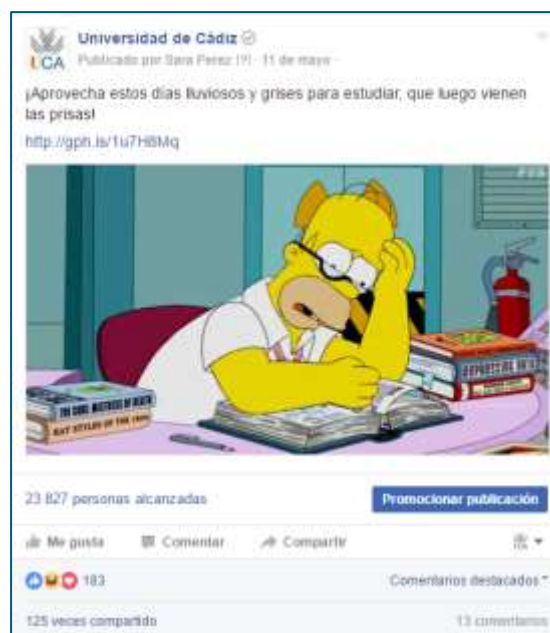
UCA

Universidad de Cádiz
Publicado por Sara Perez [?] · 11 de mayo

¡Aprovecha estos días lluviosos y grises para estudiar, que luego vienen las prisas!
http://gph.is/1u7H8Mq

THE COMIC HISTORY OF HEALTH
HAT STYLES OF THE 1960s

23 827 personas alcanzadas
Promocionar publicación

Me gusta
Comentar
Compartir

183
Comentarios destacados

125 veces compartido
13 comentarios